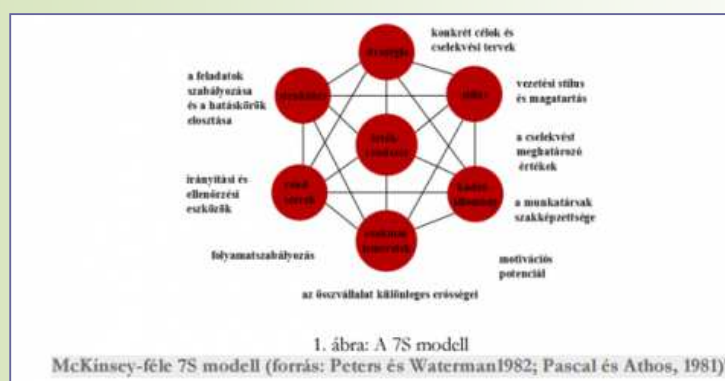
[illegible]

konkrét célok és cselekvési tervek

a feladatok szabályozása és a hatáskörök elosztása

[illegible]

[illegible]

vezetési stílus és magatartás

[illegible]

a cselekvést meghatározó értékek

irányítási és ellenőrzési eszközök

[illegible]

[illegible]

a munkatársak szakképzettsége

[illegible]

folyamatszabályozás

motivációs potenciál

az összvállalat különleges erősségei

1. ábra: A 7S modell

McKinsey-féle 7S modell (forrás: Peters és Waterman1982; Pascal és Athos, 1981)